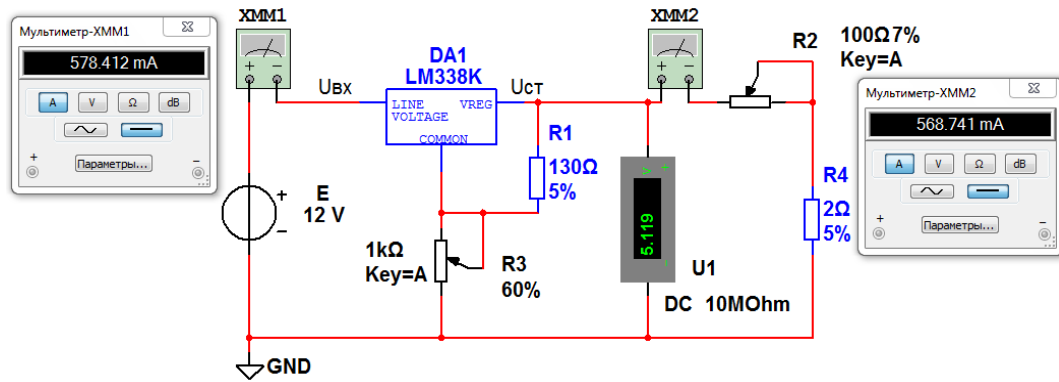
Мультиметр-XMM1
578.412 mA
A V Ω dB
+ −
Параметры...

XMM1
+ −
Uвх

DA1
LM338K
LINE VOLTAGE
VREG
COMMON

Uст

XMM2
+ −

R2
100Ω 7%
Key=A

Мультиметр-XMM2
568.741 mA
A V Ω dB
+ −
Параметры...

R1
130Ω
5%

+
5.119
−

R4
2Ω
5%

E
12 V

1kΩ
Key=A

R3
60%

U1
DC 10MOhm

GND